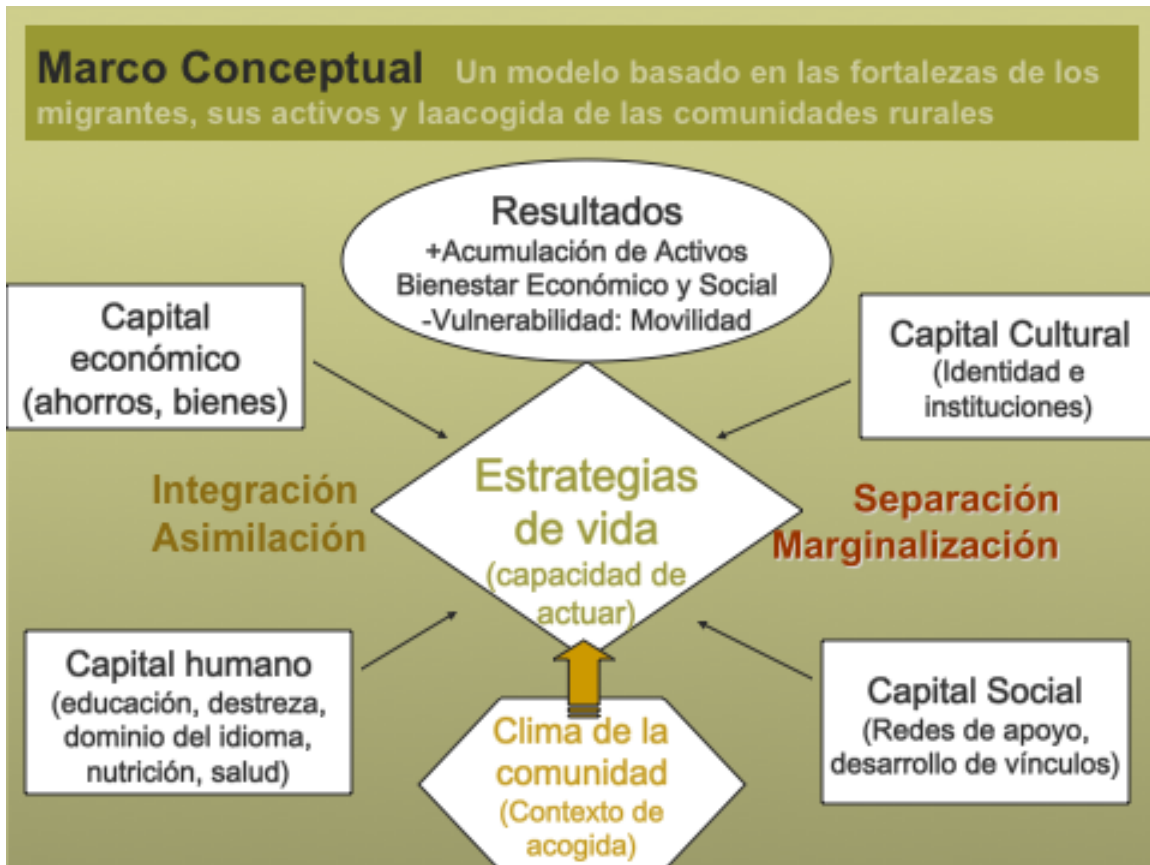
Marco Conceptual Un modelo basado en las fortalezas de los migrantes, sus activos y laacogida de las comunidades rurales

Resultados
+Acumulación de Activos
Bienestar Económico y Social
-Vulnerabilidad: Movilidad

Capital económico (ahorros, bienes)

Capital Cultural (Identidad e instituciones)

Integración
Asimilación

Estrategias de vida (capacidad de actuar)

Separación
Marginalización

Capital humano (educación, destreza, dominio del idioma, nutrición, salud)

Clima de la comunidad (Contexto de acogida)

Capital Social (Redes de apoyo, desarrollo de vínculos)